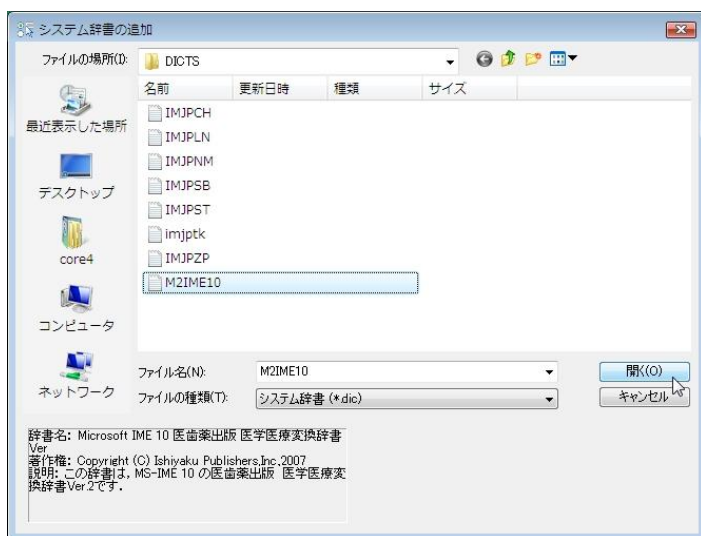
システム辞書の追加

ファイルの場所(I): DICTS

名前 更新日時 種類 サイズ

IMJPCH
IMJPLN
IMJPNM
IMJPSB
IMJPST
imjptk
IMJPZP
M2IME10

最近表示した場所
デスクトップ
core4
コンピュータ
ネットワーク

ファイル名(N): M2IME10
ファイルの種類(T): システム辞書 (*.dic)

開く(O)
キャンセル

辞書名: Microsoft IME 10 医歯薬出版 医学医療変換辞書 Ver
著作権: Copyright (C) Ishiyaku Publishers,Inc.2007
説明: この辞書は, MS-IME 10 の医歯薬出版 医学医療変換辞書Ver.2です。